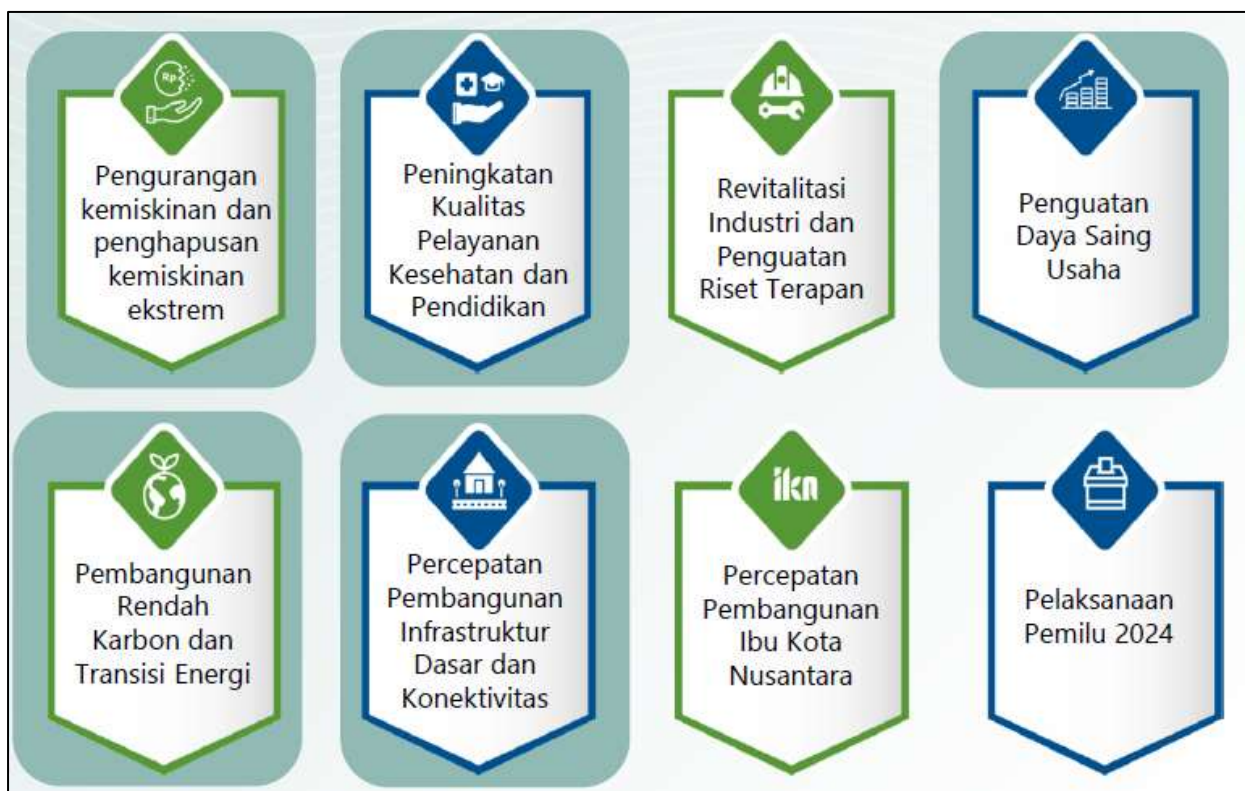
Rp

Pengurangan kemiskinan dan penghapusan kemiskinan ekstrem

Peningkatan Kualitas Pelayanan Kesehatan dan Pendidikan

Revitalitasi Industri dan Penguatan Riset Terapan

Penguatan Daya Saing Usaha

Pembangunan Rendah Karbon dan Transisi Energi

Percepatan Pembangunan Infrastruktur Dasar dan Konektivitas

ikn

Percepatan Pembangunan Ibu Kota Nusantara

Pelaksanaan Pemilu 2024